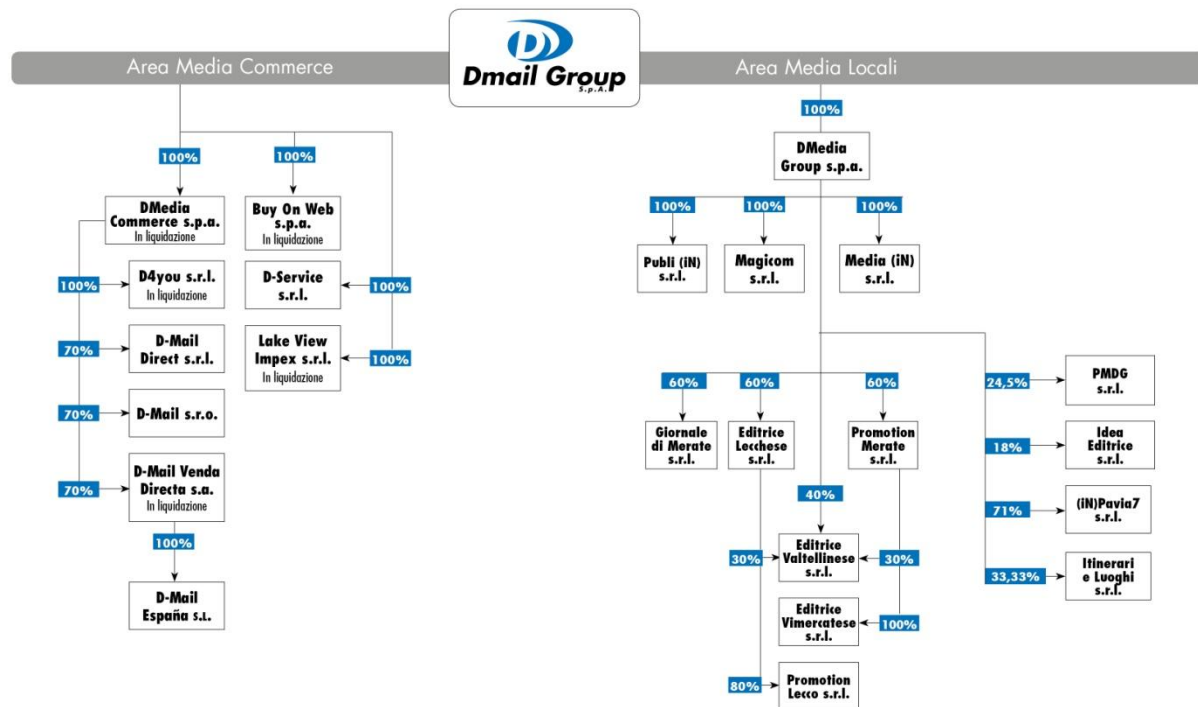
Area Media Commerce

Dmail Group S.p.A.

Area Media Locali

100%

DMedia Commerce s.p.a.
In liquidazione

100%

Buy On Web s.p.a.
In liquidazione

100%

D4you s.r.l.
In liquidazione

D-Service s.r.l.

100%

70%

D-Mail Direct s.r.l.

Lake View Impex s.r.l.
In liquidazione

100%

70%

D-Mail s.r.o.

70%

D-Mail Venda Directa s.a.
In liquidazione

100%

D-Mail España S.L.

100%

DMedia Group s.p.a.

100%

100%

100%

Publi (iN) s.r.l.

Magicom s.r.l.

Media (iN) s.r.l.

60%

60%

60%

Giornale di Merate s.r.l.

Editrice Lecchese s.r.l.

Promotion Merate s.r.l.

24,5%

PMDG s.r.l.

18%

Idea Editrice s.r.l.

40%

71%

(iN)Pavia7 s.r.l.

30%

Editrice Valtellinese s.r.l.

30%

33,33%

Itinerari e Luoghi s.r.l.

Editrice Vimercatese s.r.l.

100%

80%

Promotion Lecco s.r.l.